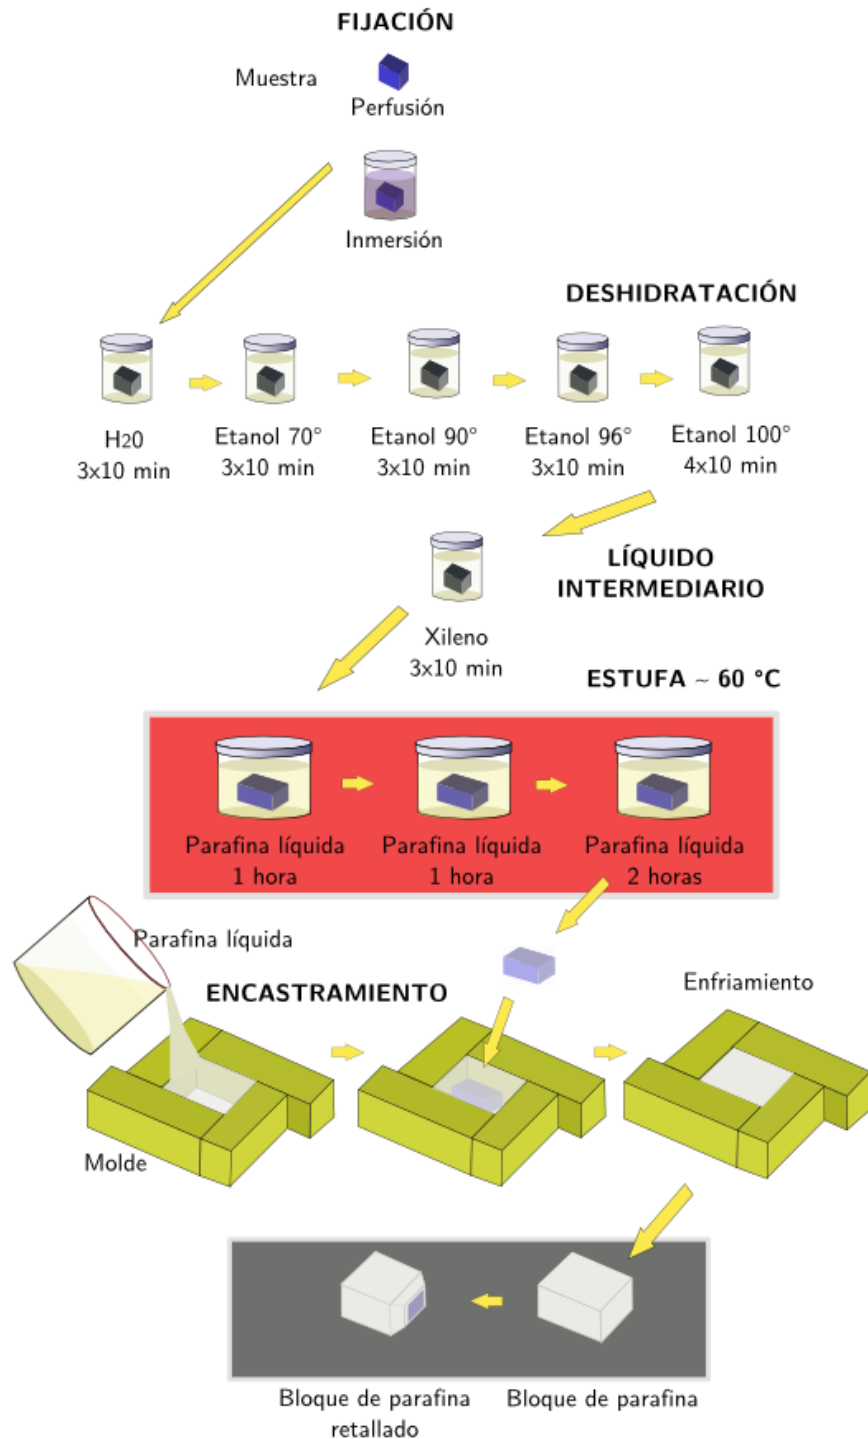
FIJACIÓN

Muestra

Perfusión

Inmersión

DESHIDRATACIÓN

H20
3x10 min

Etanol 70°
3x10 min

Etanol 90°
3x10 min

Etanol 96°
3x10 min

Etanol 100°
4x10 min

LÍQUIDO INTERMEDIARIO

Xileno
3x10 min

ESTUFA ~ 60 °C

Parafina líquida
1 hora

Parafina líquida
1 hora

Parafina líquida
2 horas

Parafina líquida

ENCASTRAMIENTO

Enfriamiento

Molde

Bloque de parafina retallado

Bloque de parafina